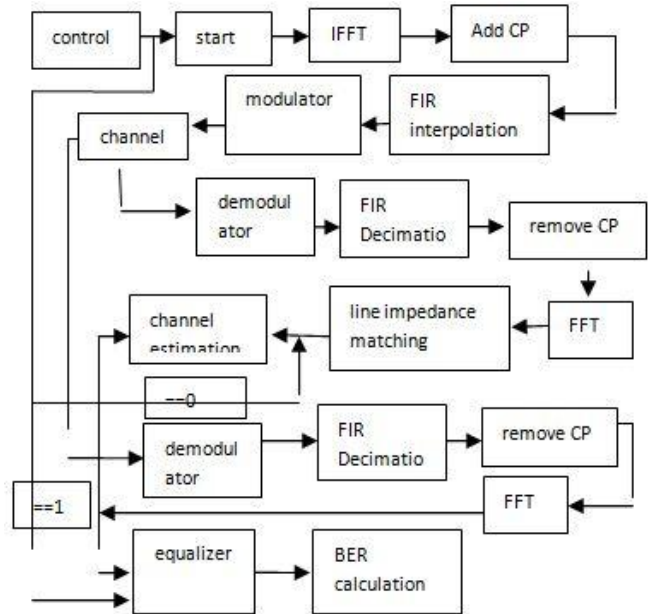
control

start

IFFT

Add CP

modulator

FIR interpolation

channel

demodulator

FIR Decimatio

remove CP

FFT

line impedance matching

channel estimation

--0

demodulator

FIR Decimatio

remove CP

FFT

==1

equalizer

BER calculation